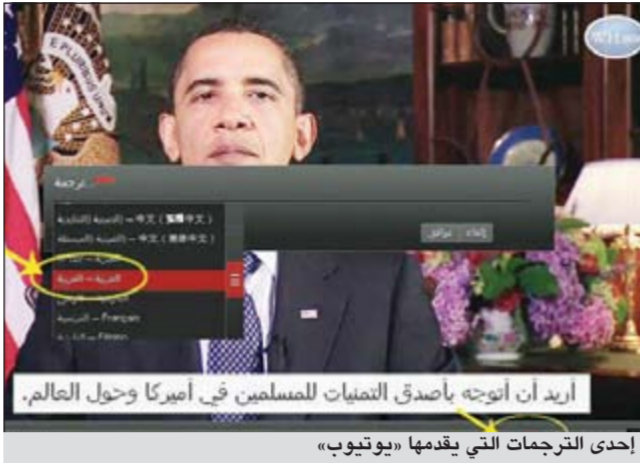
E PLURIBUS UNUM

ترجمة

(الصينية التقليدية) — 中文（繁體中文）

(الصينية المبسطة) — 中文（简体中文）

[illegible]

العربية — العربية

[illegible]

الفرنسية — Français

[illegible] — Filipino

موافق

إلغاء

WTW

أريد أن أتوجه بأصدق التمنيات للمسلمين في أميركا وحول العالم.

إحدى الترجمات التي يقدمها «يوتيوب»